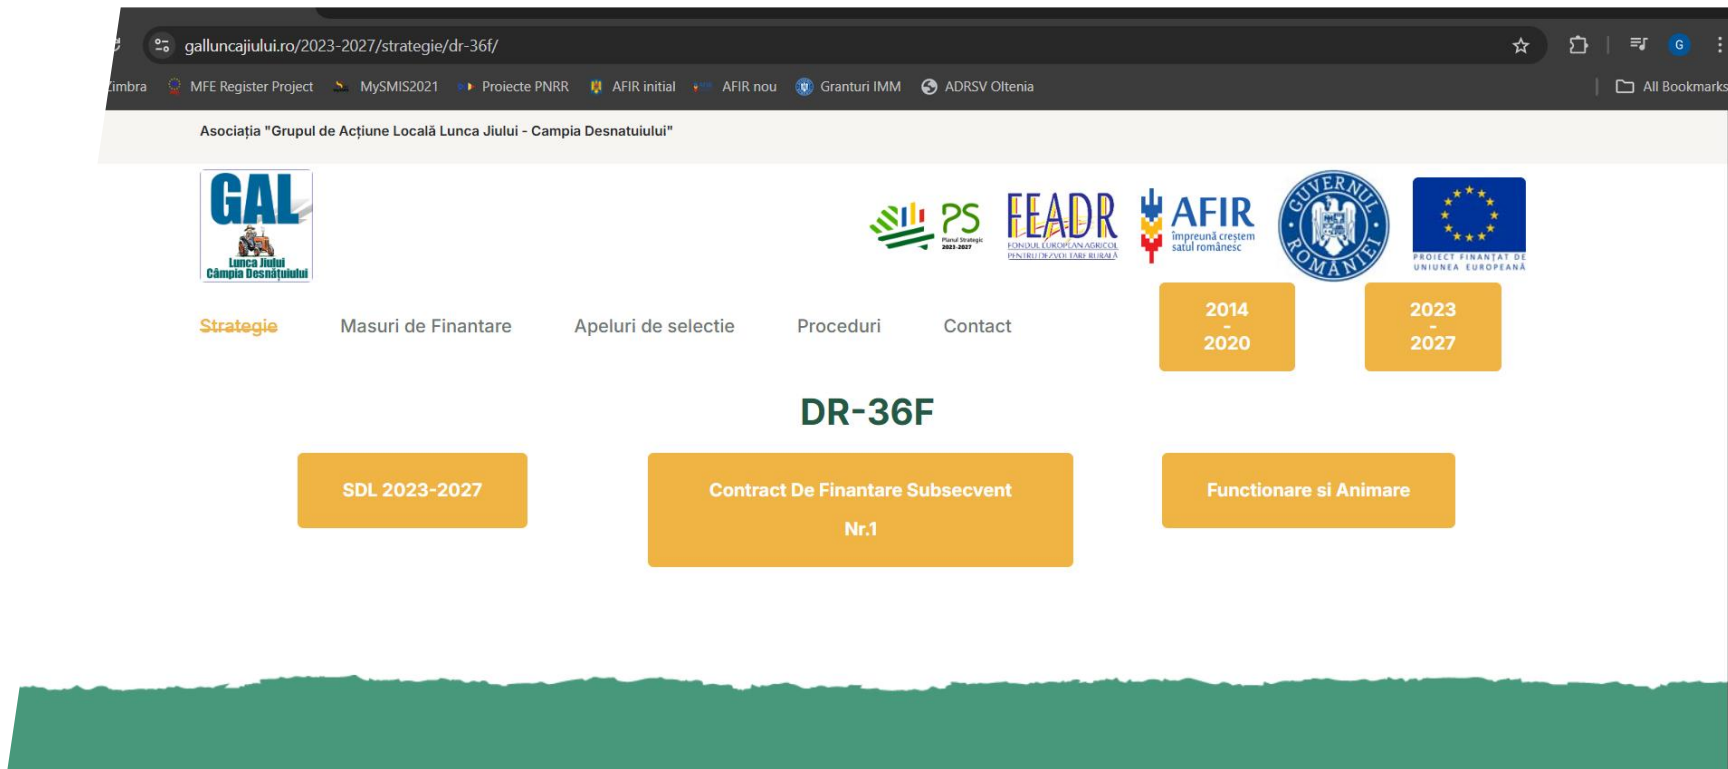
galluncajiului.ro/2023-2027/strategie/dr-36f/

Zimbra MFE Register Project MySMIS2021 Proiecte PNRR AFIR initial AFIR nou Granturi IMM ADRSV Oltenia All Bookmarks

Asociația "Grupul de Acțiune Locală Lunca Jiului - Campia Desnatuiului"

GAL Lunca Jiului Câmpia Desnățuiului

PS Planul Strategic 2023-2027

FEADR FONDUL EUROPEAN AGRICOL PENTRU DEZVOLTARE RURALĂ

AFIR împreună creștem satul românesc

GUVERNUL ROMANIEI

PROIECT FINANȚAT DE UNIUNEA EUROPEANĂ

Strategie Masuri de Finantare Apeluri de selectie Proceduri Contact

2014 - 2020

2023 - 2027

DR-36F

SDL 2023-2027

Contract De Finantare Subsecvent Nr.1

Functionare si Animare